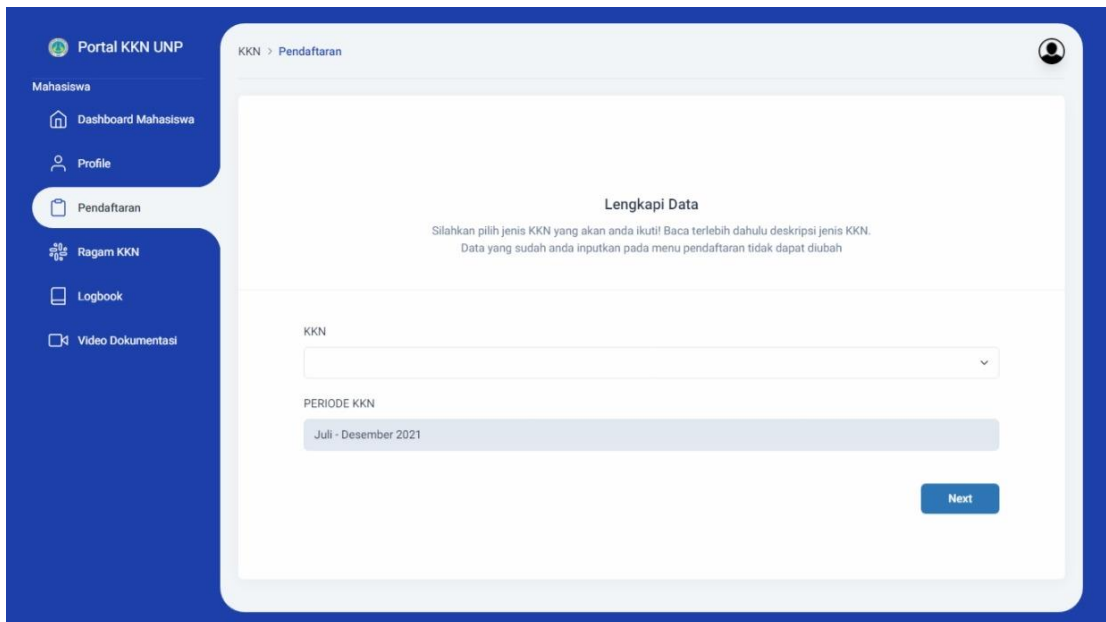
Portal KKN UNP

Mahasiswa

Dashboard Mahasiswa

Profile

Pendaftaran

Ragam KKN

Logbook

Video Dokumentasi

KKN > Pendaftaran

Lengkapi Data

Silahkan pilih jenis KKN yang akan anda ikuti! Baca terlebih dahulu deskripsi jenis KKN.
Data yang sudah anda inputkan pada menu pendaftaran tidak dapat diubah

KKN

PERIODE KKN

Juli - Desember 2021

Next